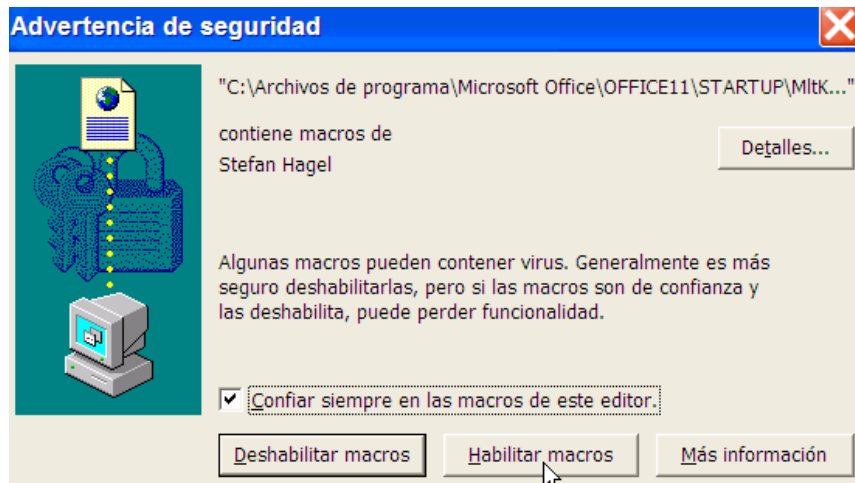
Advertencia de seguridad

"C:\Archivos de programa\Microsoft Office\OFFICE11\STARTUP\MltK..."

contiene macros de
Stefan Hagel

Detalles...

Algunas macros pueden contener virus. Generalmente es más seguro deshabilitarlas, pero si las macros son de confianza y las deshabilita, puede perder funcionalidad.

Confiar siempre en las macros de este editor.

Deshabilitar macros

Habilitar macros

Más información